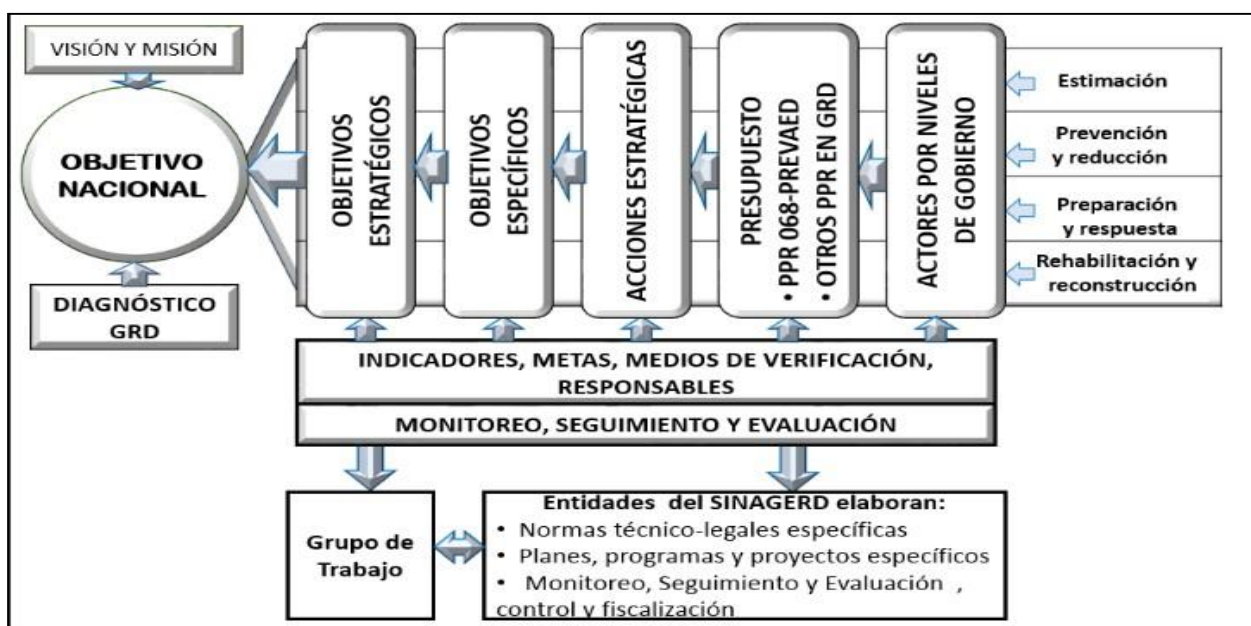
VISIÓN Y MISIÓN

OBJETIVO NACIONAL

DIAGNÓSTICO GRD

OBJETIVOS ESTRATÉGICOS

OBJETIVOS ESPECÍFICOS

ACCIONES ESTRATÉGICAS

PRESUPUESTO
• PPR 068-PREVAED
• OTROS PPR EN GRD

ACTORES POR NIVELES DE GOBIERNO

Estimación

Prevención y reducción

Preparación y respuesta

Rehabilitación y reconstrucción

INDICADORES, METAS, MEDIOS DE VERIFICACIÓN, RESPONSABLES

MONITOREO, SEGUIMIENTO Y EVALUACIÓN

Grupo de Trabajo

Entidades del SINAGERD elaboran:
• Normas técnico-legales específicas
• Planes, programas y proyectos específicos
• Monitoreo, Seguimiento y Evaluación , control y fiscalización